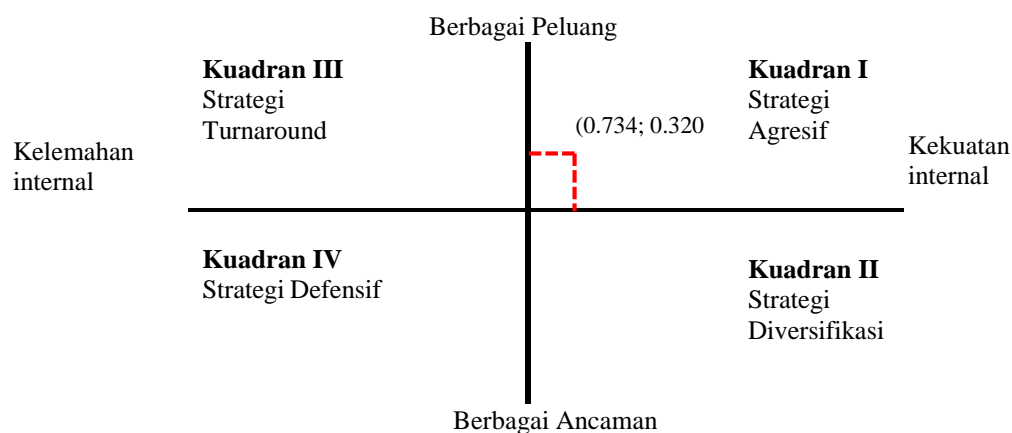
Berbagai Peluang

**Kuadran III**
Strategi
Turnaround

**Kuadran I**
Strategi
Agresif

(0.734; 0.320

Kelemahan internal

Kekuatan internal

**Kuadran IV**
Strategi Defensif

**Kuadran II**
Strategi
Diversifikasi

Berbagai Ancaman